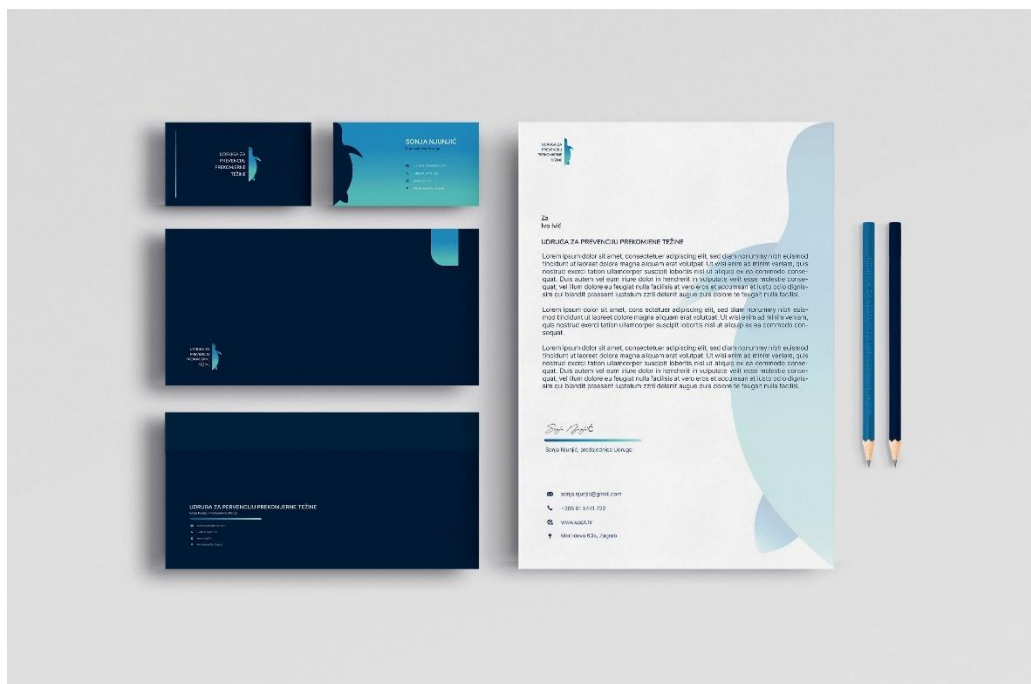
UDRUGA ZA PREVENCIJU PREKOMJERNE TEŽINE

SONJA NJUNJIĆ
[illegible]

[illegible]
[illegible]
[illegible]
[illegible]

UDRUGA ZA PREVENCIJU PREKOMJERNE TEŽINE

UDRUGA ZA PREVENCIJU PREKOMJERNE TEŽINE
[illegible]

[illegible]
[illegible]
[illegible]
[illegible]

UDRUGA ZA PREVENCIJU PREKOMJERNE TEŽINE

Za
Ivo Ivić

UDRUGA ZA PREVENCIJU PREKOMJERNE TEŽINE

Lorem ipsum dolor sit amet, consectetuer adipiscing elit, sed diam nonummy nibh euismod tincidunt ut laoreet dolore magna aliquam erat volutpat. Ut wisi enim ad minim veniam, quis nostrud exerci tation ullamcorper suscipit lobortis nisl ut aliquip ex ea commodo consequat. Duis autem vel eum iriure dolor in hendrerit in vulputate velit esse molestie consequat, vel illum dolore eu feugiat nulla facilisis at vero eros et accumsan et iusto odio dignissim qui blandit praesent luptatum zzril delenit augue duis dolore te feugait nulla facilisi.

Lorem ipsum dolor sit amet, cons ectetuer adipiscing elit, sed diam nonummy nibh euismod tincidunt ut laoreet dolore magna aliquam erat volutpat. Ut wisi enim ad minim veniam, quis nostrud exerci tation ullamcorper suscipit lobortis nisl ut aliquip ex ea commodo consequat.

Lorem ipsum dolor sit amet, consectetuer adipiscing elit, sed diam nonummy nibh euismod tincidunt ut laoreet dolore magna aliquam erat volutpat. Ut wisi enim ad minim veniam, quis nostrud exerci tation ullamcorper suscipit lobortis nisl ut aliquip ex ea commodo consequat. Duis autem vel eum iriure dolor in hendrerit in vulputate velit esse molestie consequat, vel illum dolore eu feugiat nulla facilisis at vero eros et accumsan et iusto odio dignissim qui blandit praesent luptatum zzril delenit augue duis dolore te feugait nulla facilisi.

Sonja Njunjić

Sonja Njunjić, predsjednica Udruge

sonja.njunjic@gmail.com
+385 91 5041 722
www.uppt.hr
Mlinarska 63a, Zagreb